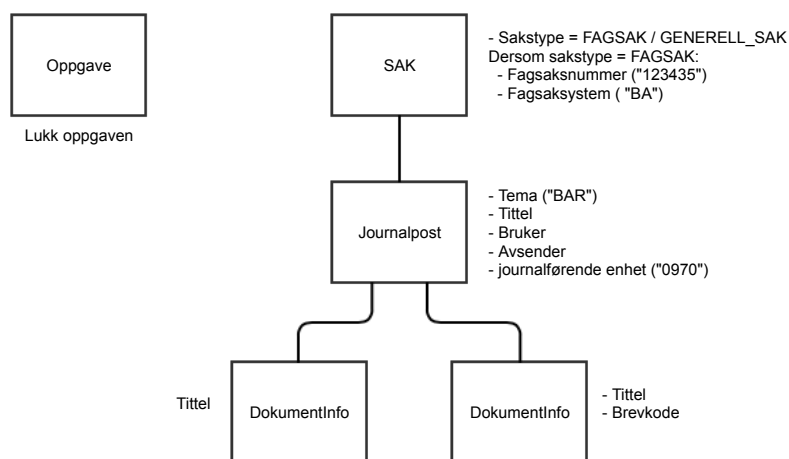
Oppgave

Lukk oppgaven

SAK

- Sakstype = FAGSAK / GENERELL_SAK
Dersom sakstype = FAGSAK:
- Fagsaksnummer ("123435")
- Fagsaksystem ( "BA")

Journalpost

- Tema ("BAR")
- Tittel
- Bruker
- Avsender
- journalførende enhet ("0970")

Tittel

DokumentInfo

DokumentInfo

- Tittel
- Brevkode